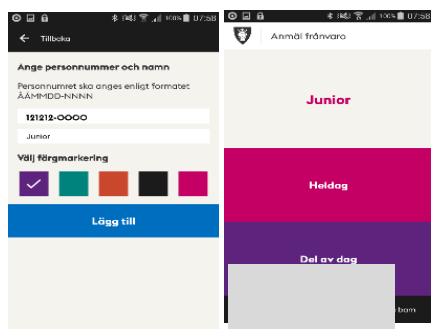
100% 07:58

Tillbaka

Ange personnummer och namn

Personnumret ska anges enligt formatet ÅÅMMDD-NNNN

121212-0000

Junior

Välj färgmarkering

Lägg till

100% 07:58

Anmäl frånvaro

Junior

Heldag

Del av dag

barn